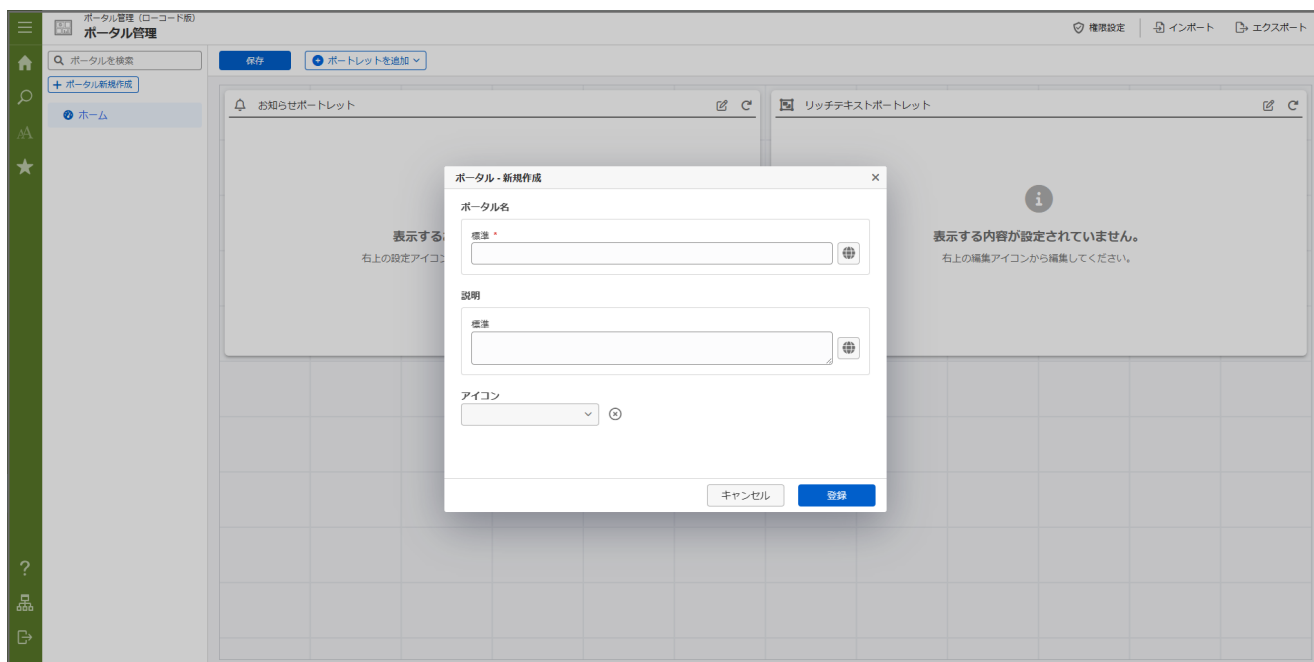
ポータル管理（ローコード版）
ポータル管理

権限設定　インポート　エクスポート

ポータルを検索
+ ポータル新規作成
ホーム

保存　ポートレットを追加

お知らせポートレット
表示する
右上の設定アイコン

リッチテキストポートレット
表示する内容が設定されていません。
右上の編集アイコンから編集してください。

ポータル - 新規作成
×
ポータル名
標準 *
説明
標準
アイコン
キャンセル　登録